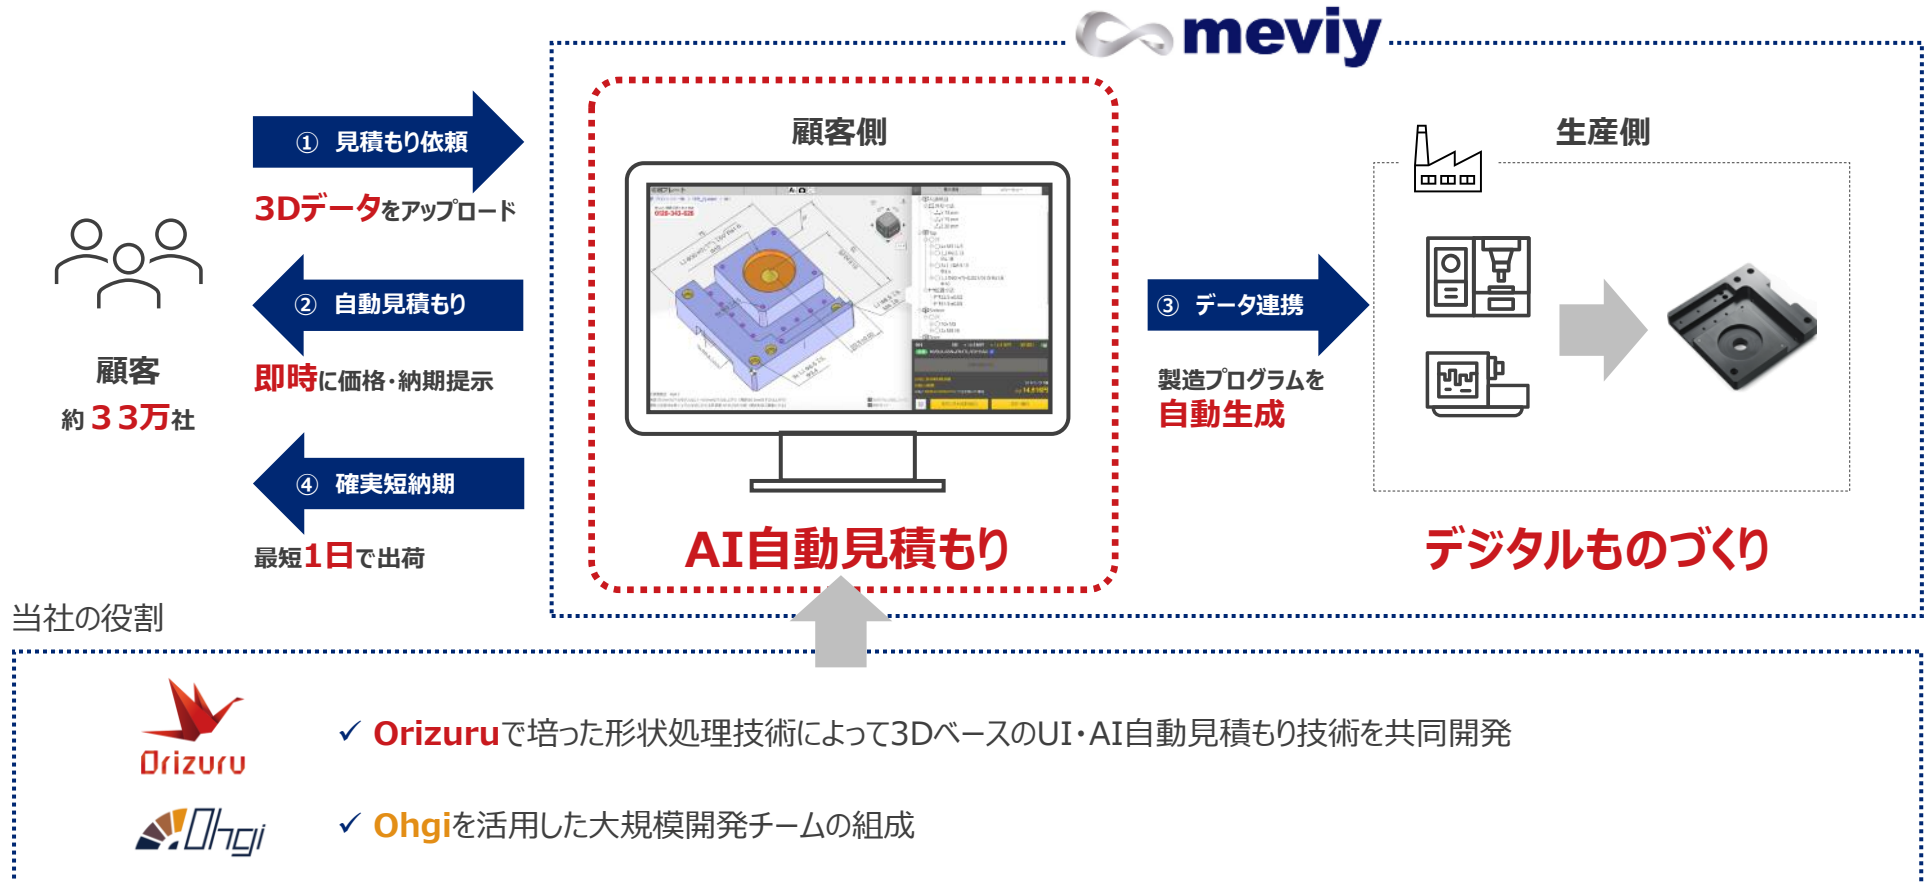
meviy

顧客側

生産側

① 見積もり依頼

3Dデータをアップロード

顧客
約３３万社

② 自動見積もり

即時に価格・納期提示

④ 確実短納期

最短1日で出荷

③ データ連携

製造プログラムを
自動生成

AI自動見積もり

デジタルものづくり

当社の役割

Orizuru

✓ Orizuruで培った形状処理技術によって3DベースのUI・AI自動見積もり技術を共同開発

Ohgi

✓ Ohgiを活用した大規模開発チームの組成